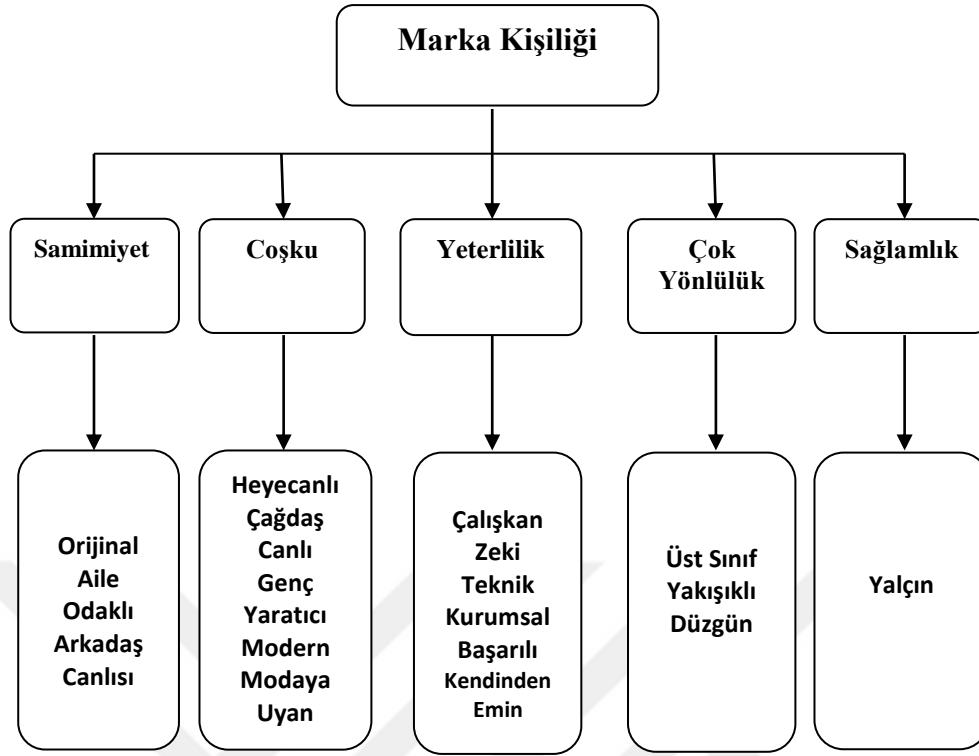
Marka Kişiliği

Samimiyet

Coşku

Yeterlilik

Çok Yönlülük

Sağlamlık

Orijinal
Aile
Odaklı
Arkadaş
Canlısı

Heyecanlı
Çağdaş
Canlı
Genç
Yaratıcı
Modern
Modaya
Uyan

Çalışkan
Zeki
Teknik
Kurumsal
Başarılı
Kendinden
Emin

Üst Sınıf
Yakışıklı
Düzgün

Yalçın